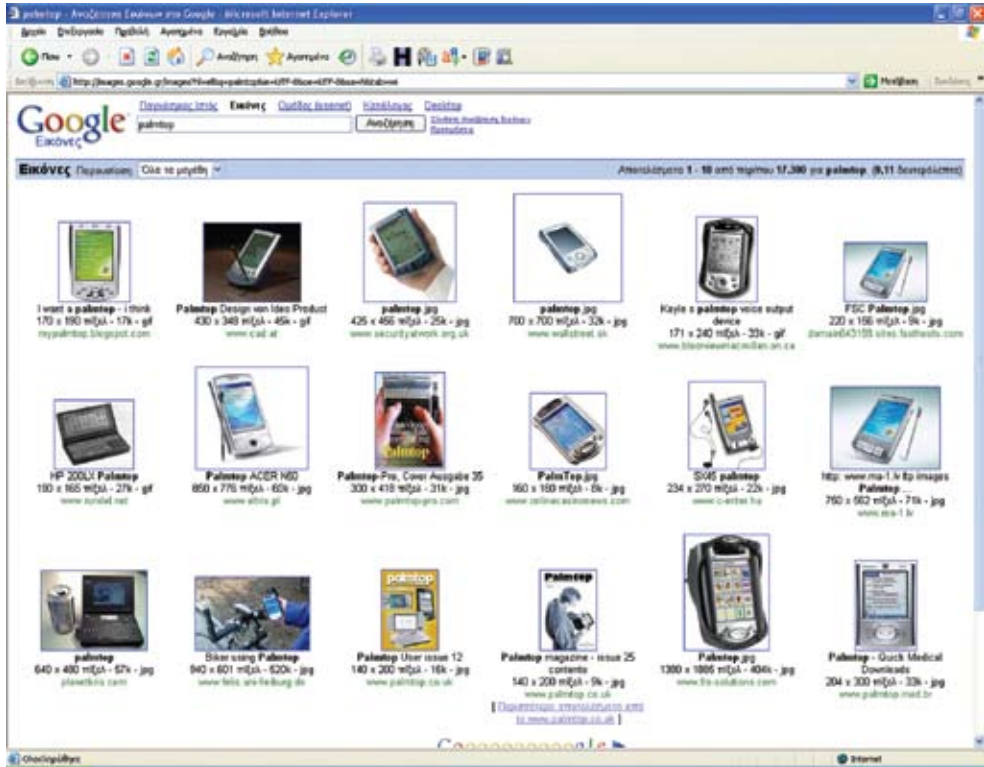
palmtop - Αναζήτηση Εικόνων στο Google - Microsoft Internet Explorer

Αρχείο Επεξεργασία Προβολή Αγαπημένα Εργαλεία Βοήθεια

Πίσω Αναζήτηση Αγαπημένα

Διεύθυνση http://images.google.gr/images?hl=el&q=palmtop&ie=UTF-8&oe=UTF-8&sa=N&tab=wi

Μετάβαση

Google Εικόνες

Παγκόσμιος Ιστός Εικόνες Ομάδες (usenet) Κατάλογος Desktop

palmtop Αναζήτηση

Σύνθετη Αναζήτηση Εικόνων Προτιμήσεις

Εικόνες Παρουσίαση Όλα τα μεγέθη

Αποτελέσματα 1 - 18 από περίπου 17,300 για palmtop. (0,11 δευτερόλεπτα)

I want a palmtop - i think 170 x 190 πιξελ - 17k - gif mypalmtop.blogspot.com

Palmtop Design van Idee Product 430 x 349 πιξελ - 45k - gif www.cad.at

palmtop.jpg 425 x 456 πιξελ - 25k - jpg www.securitynetwork.org.uk

palmtop.jpg 700 x 700 πιξελ - 32k - jpg www.wallstreet.sk

Kayle s palmtop voice output device 171 x 240 πιξελ - 23k - gif www.bloorviewmacmillan.on.ca

FSC Palmtop.jpg 220 x 156 πιξελ - 9k - jpg damain643159.sites.fasthosts.com

HP 200LX Palmtop 193 x 165 πιξελ - 27k - gif www.sundet.net

Palmtop ACER N50 650 x 776 πιξελ - 60k - jpg www.ethra.gr

Palmtop-Pro, Cover Ausgabe 35 300 x 410 πιξελ - 31k - jpg www.palmtop-pro.com

PalmTop.jpg 160 x 160 πιξελ - 8k - jpg www.onlinecasinonews.com

SX45 palmtop 234 x 270 πιξελ - 22k - jpg www.c-antal.hu

http: www.ma-1.lv ftp images Palmtop ... 760 x 562 πιξελ - 71k - jpg www.ma-1.lv

palmtop 640 x 480 πιξελ - 57k - jpg planetkris.com

Biker using Palmtop 940 x 601 πιξελ - 620k - jpg www.felis.uni-freiburg.de

Palmtop User issue 12 140 x 200 πιξελ - 16k - jpg www.palmtop.co.uk

Palmtop magazine - issue 25 contents 140 x 200 πιξελ - 9k - jpg www.palmtop.co.uk
[ Περισσότερα αποτελέσματα από το www.palmtop.co.uk ]

Palmtop.jpg 1300 x 1885 πιξελ - 404k - jpg www.fm-solutions.com

Palmtop - Quick Medical Downloads 204 x 300 πιξελ - 33k - jpg www.palmtop.med.br

Goooooooooogle

Ολοκληρώθηκε

Internet